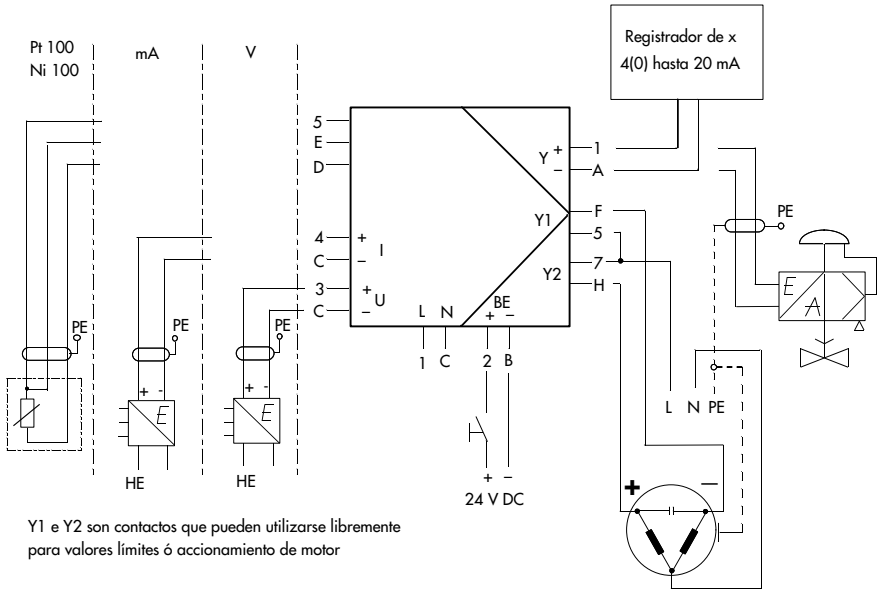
Pt 100
Ni 100

mA

V

Registrador de x
4(0) hasta 20 mA

5
E
D

4 +
I
C –

3 +
U
C –

L N
1 C

BE
+ –
2 B

Y +
–
1
A

Y1
F
5
7
Y2
H

PE

PE

PE

PE

E

E

A

HE

HE

+ –
24 V DC

L N PE

+

—

Y1 e Y2 son contactos que pueden utilizarse libremente para valores límites ó accionamiento de motor